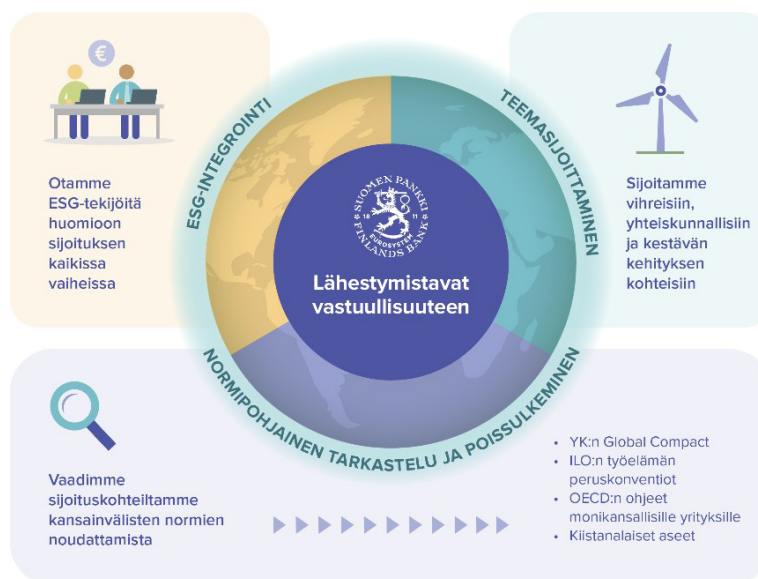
€

Otamme ESG-tekijöitä huomioon sijoituksen kaikissa vaiheissa

ESG-INTEGROINTI

TEEMASIJOITTAMINEN

SUOMEN PANKKI EUROSYSTEMET FINLANDS BANK 1811

Lähestymistavat vastuullisuuteen

Sijoitamme vihreisiin, yhteiskunnallisiin ja kestävän kehityksen kohteisiin

NORMIPOHJAINEN TARKASTELU JA POISSULKEMINEN

Vaadimme sijoituskohteiltamme kansainvälisten normien noudattamista

• YK:n Global Compact
• ILO:n työelämän perussopimukset
• OECD:n ohjeet monikansallisille yrityksille
• Kiistanalaiset aseet